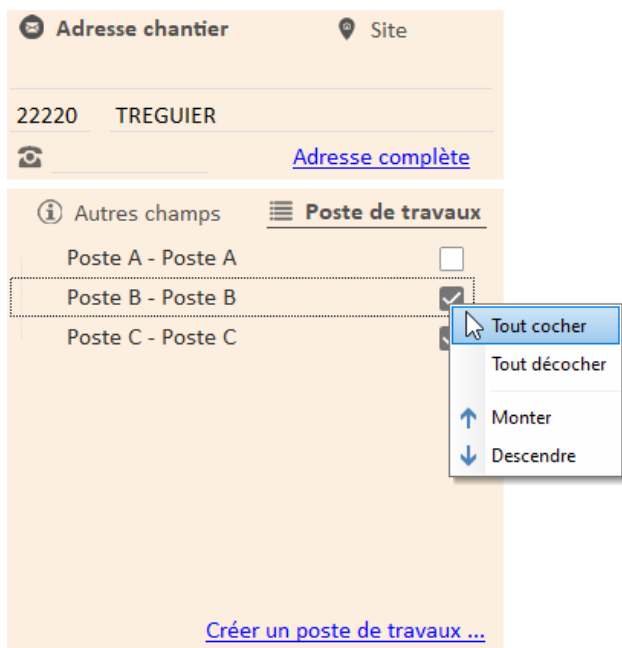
Adresse chantier
Site

22220 TREGUIER

Adresse complète

Autres champs
Poste de travaux

Poste A - Poste A
Poste B - Poste B
Poste C - Poste C

Tout cocher
Tout décocher
Monter
Descendre

Créer un poste de travaux ...